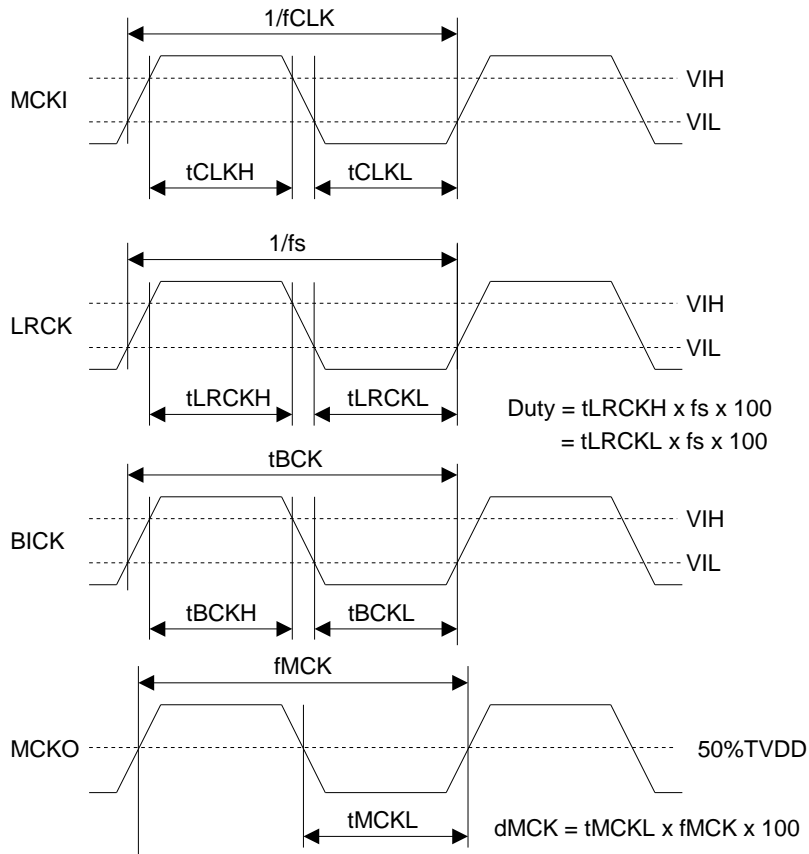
1/fCLK

MCKI

VIH

VIL

tCLKH

tCLKL

1/fs

LRCK

VIH

VIL

tLRCKH

tLRCKL

Duty = tLRCKH x fs x 100
= tLRCKL x fs x 100

tBCK

BICK

VIH

VIL

tBCKH

tBCKL

fMCK

MCKO

50%TVDD

tMCKL

dMCK = tMCKL x fMCK x 100